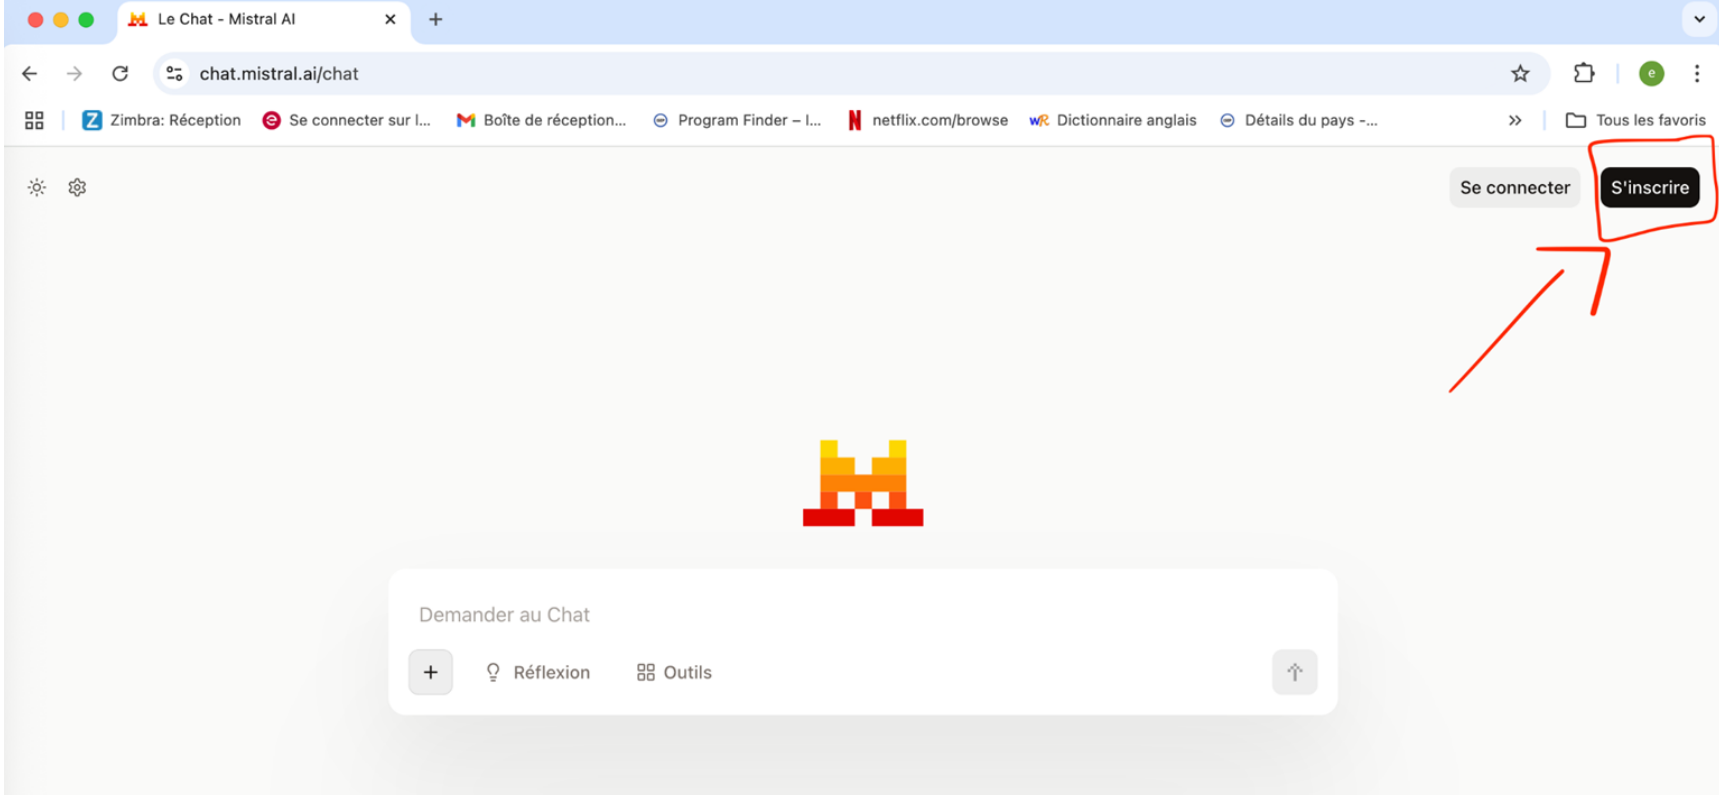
Le Chat - Mistral AI

chat.mistral.ai/chat

Zimbra: Réception
Se connecter sur l...
Boîte de réception...
Program Finder – I...
netflix.com/browse
Dictionnaire anglais
Détails du pays -...
Tous les favoris

Se connecter
S'inscrire

Demander au Chat
+
Réflexion
Outils